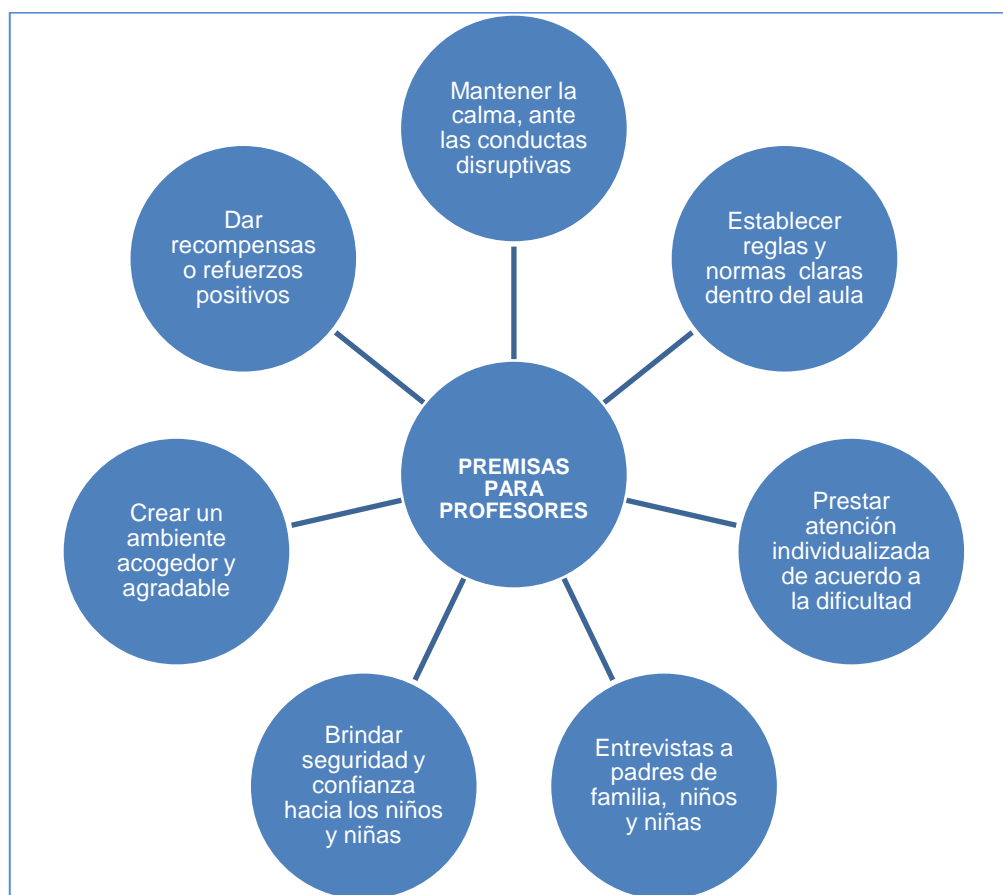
Mantener la calma, ante las conductas disruptivas

Dar recompensas o refuerzos positivos

Establecer reglas y normas claras dentro del aula

PREMISAS PARA PROFESORES

Crear un ambiente acogedor y agradable

Prestar atención individualizada de acuerdo a la dificultad

Brindar seguridad y confianza hacia los niños y niñas

Entrevistas a padres de familia, niños y niñas